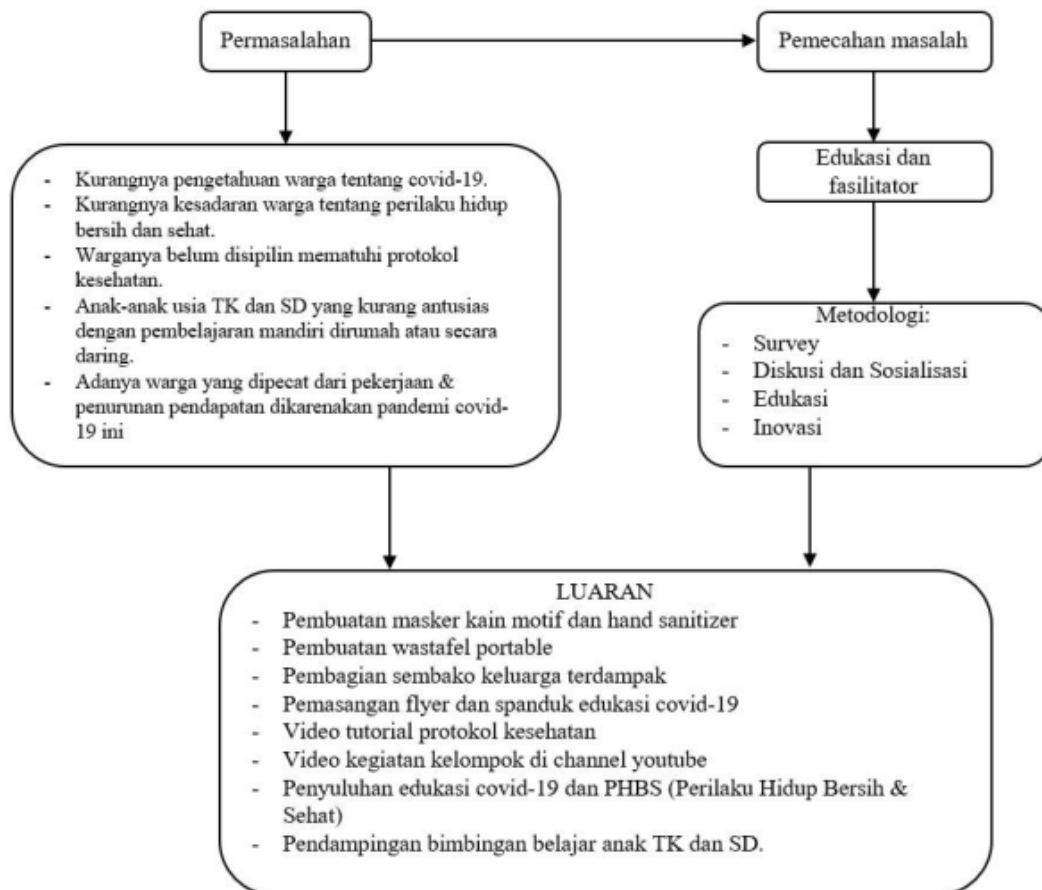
Permasalahan

Pemecahan masalah

- Kurangnya pengetahuan warga tentang covid-19.
- Kurangnya kesadaran warga tentang perilaku hidup bersih dan sehat.
- Warganya belum disipilin mematuhi protokol kesehatan.
- Anak-anak usia TK dan SD yang kurang antusias dengan pembelajaran mandiri dirumah atau secara daring.
- Adanya warga yang dipecat dari pekerjaan & penurunan pendapatan dikarenakan pandemi covid-19 ini

Edukasi dan fasilitator

Metodologi:
- Survey
- Diskusi dan Sosialisasi
- Edukasi
- Inovasi

LUARAN
- Pembuatan masker kain motif dan hand sanitizer
- Pembuatan wastafel portable
- Pembagian sembako keluarga terdampak
- Pemasangan flyer dan spanduk edukasi covid-19
- Video tutorial protokol kesehatan
- Video kegiatan kelompok di channel youtube
- Penyuluhan edukasi covid-19 dan PHBS (Perilaku Hidup Bersih & Sehat)
- Pendampingan bimbingan belajar anak TK dan SD.